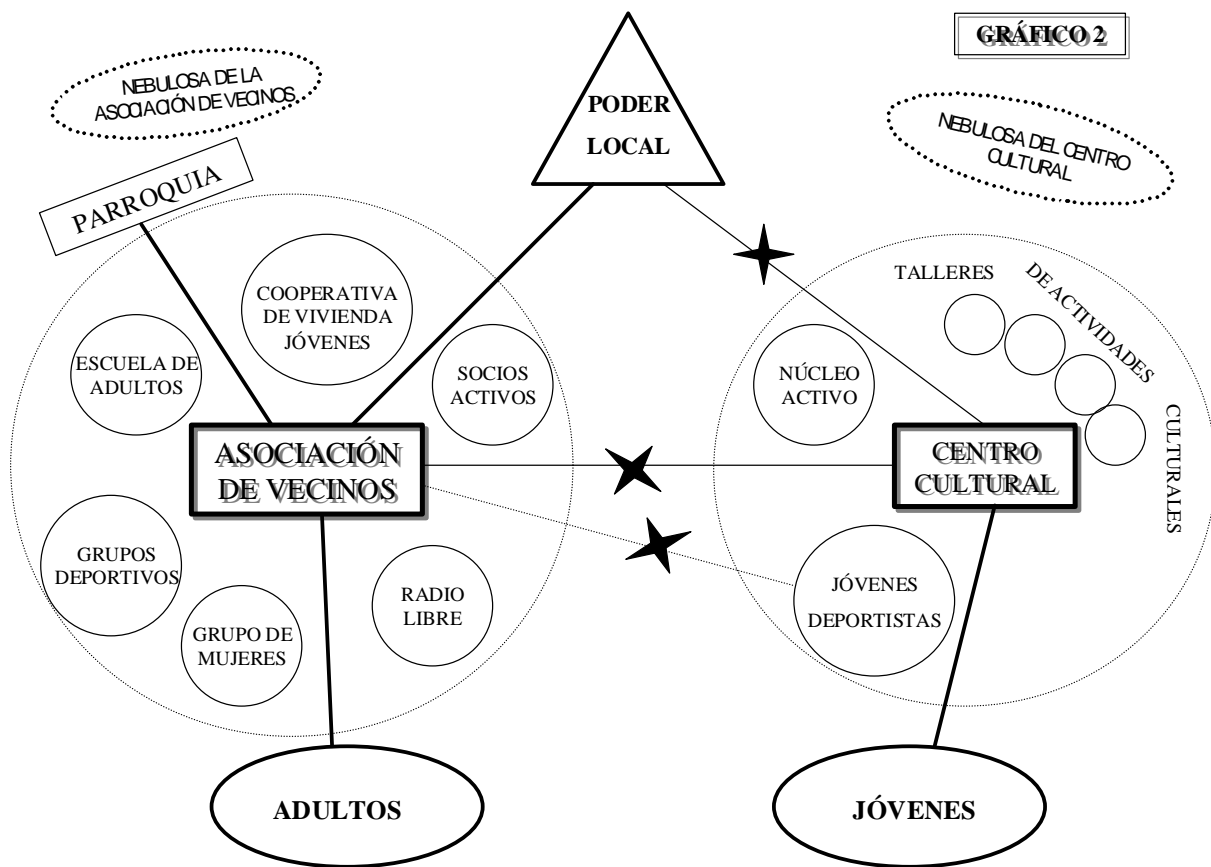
GRÁFICO 2

NEBULOSA DE LA ASOCIACIÓN DE VECINOS

PODER LOCAL

NEBULOSA DEL CENTRO CULTURAL

PARROQUIA

COOPERATIVA DE VIVIENDA JÓVENES

ESCUELA DE ADULTOS

SOCIOS ACTIVOS

TALLERES DE ACTIVIDADES CULTURALES

NÚCLEO ACTIVO

ASOCIACIÓN DE VECINOS

CENTRO CULTURAL

GRUPOS DEPORTIVOS

RADIO LIBRE

GRUPO DE MUJERES

JÓVENES DEPORTISTAS

ADULTOS

JÓVENES